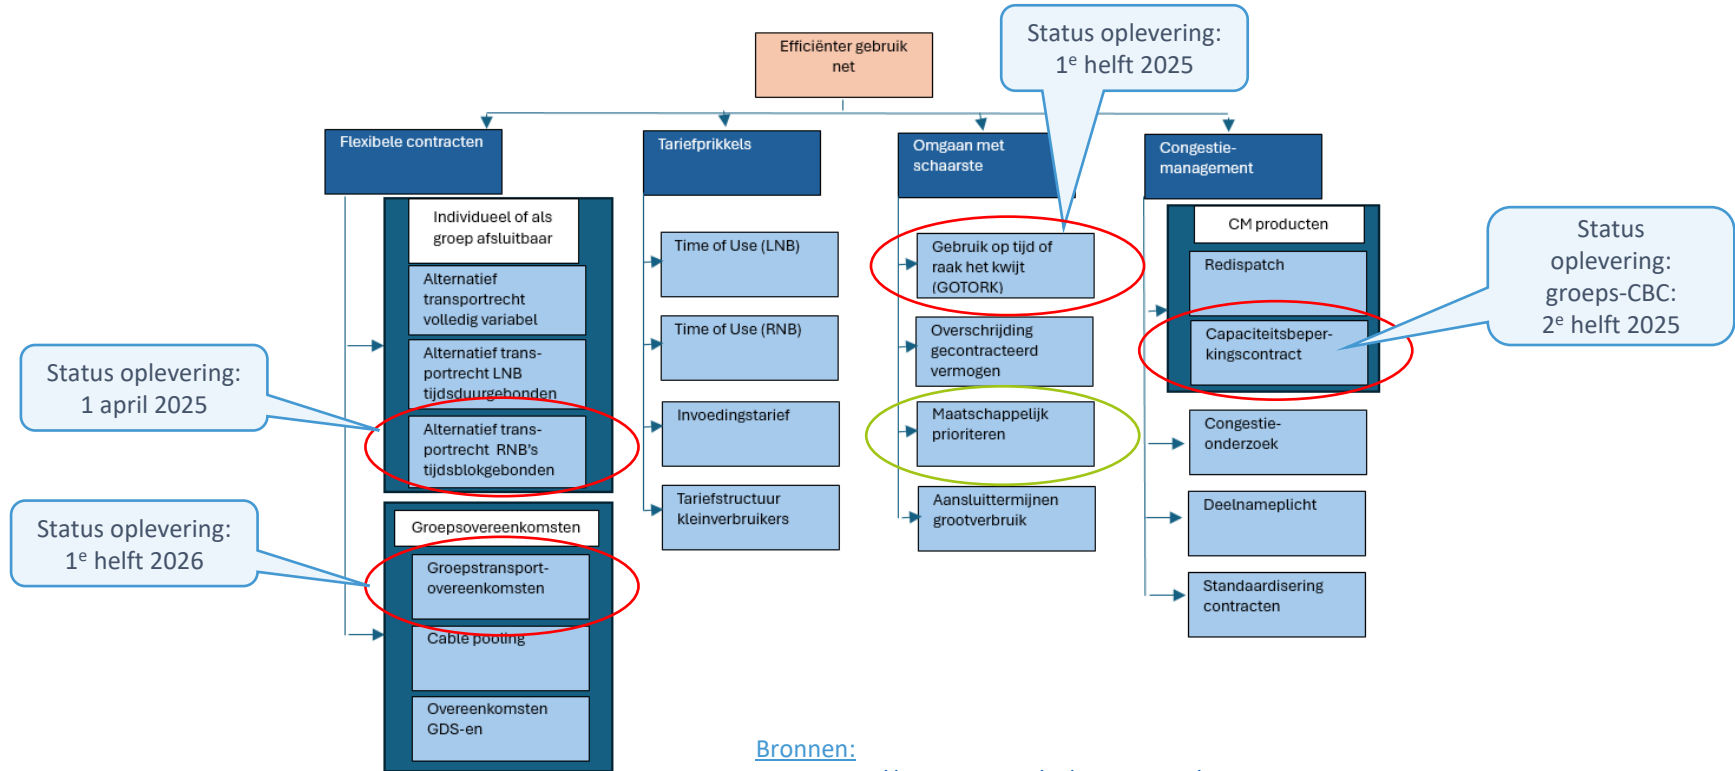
Status oplevering: 1$^e$ helft 2025

Efficiënter gebruik net

Flexibele contracten

Individueel of als groep afsluitbaar

Alternatief transportrecht volledig variabel

Alternatief transportrecht LNB tijdsduurgebonden

Alternatief transportrecht RNB's tijdsblokgebonden

Status oplevering: 1 april 2025

Groepsovereenkomsten

Groepstransportovereenkomsten

Cable pooling

Overeenkomsten GDS-en

Status oplevering: 1$^e$ helft 2026

Tariefprikkels

Time of Use (LNB)

Time of Use (RNB)

Invoedingstarief

Tariefstructuur kleinverbruikers

Omgaan met schaarste

Gebruik op tijd of raak het kwijt (GOTORK)

Overschrijding gecontracteerd vermogen

Maatschappelijk prioriteren

Aansluittermijnen grootverbruik

Congestiemanagement

CM producten

Redispatch

Capaciteitsbeperkingscontract

Status oplevering: groeps-CBC: 2$^e$ helft 2025

Congestieonderzoek

Deelnameplicht

Standaardisering contracten

Bronnen: